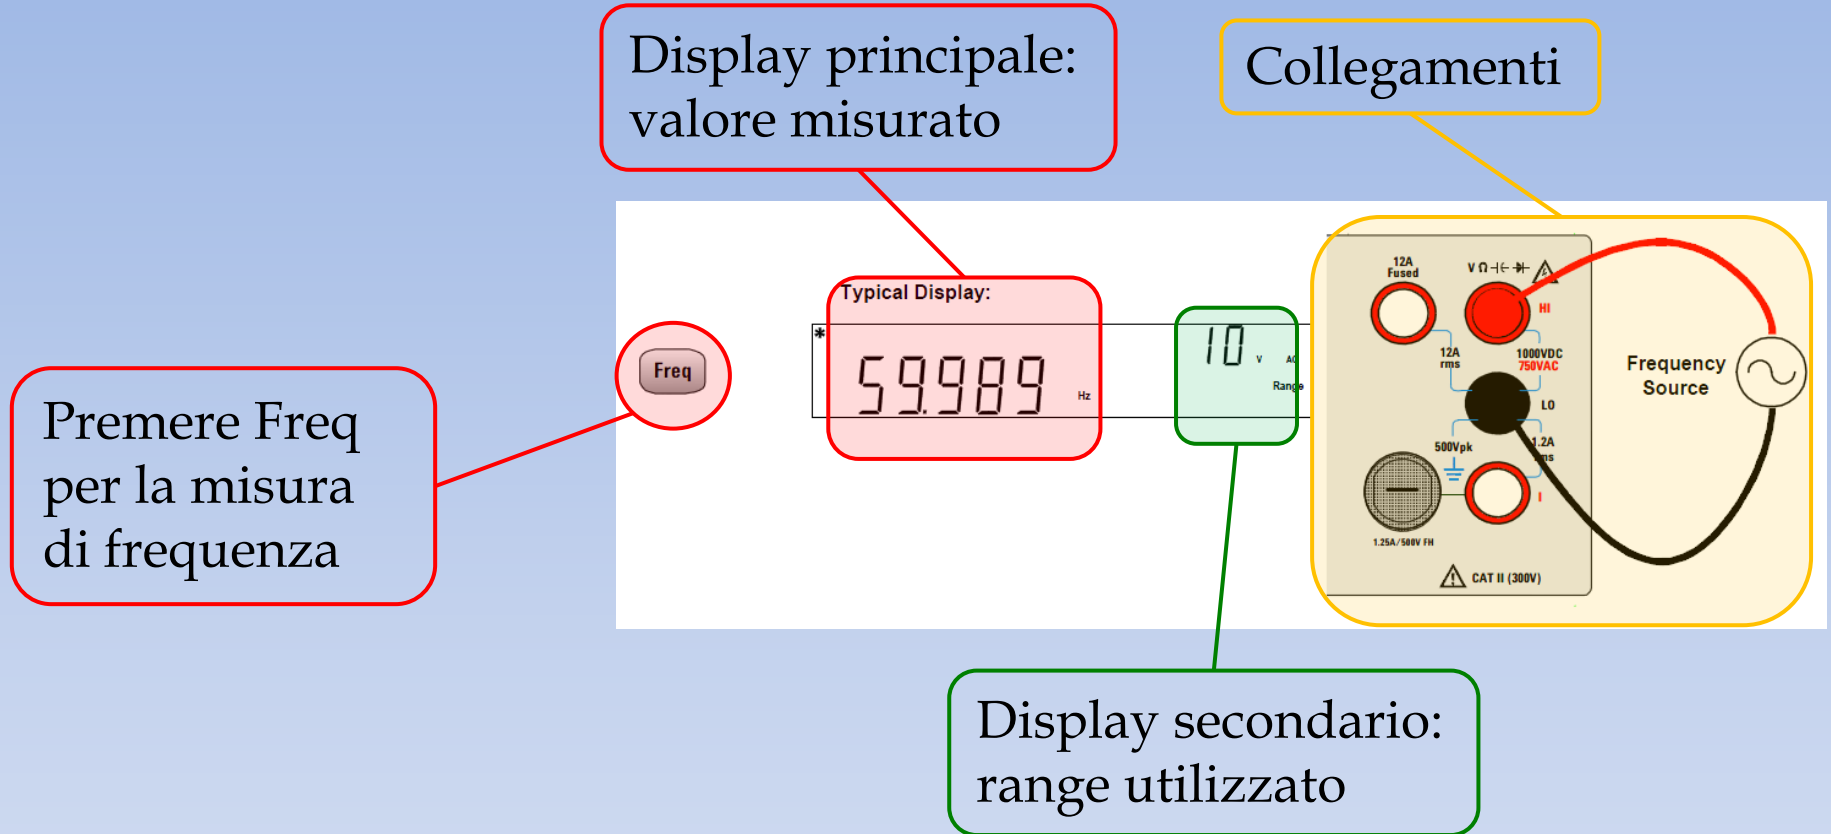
Display principale: valore misurato

Collegamenti

Premere Freq per la misura di frequenza

Freq

Typical Display:

*

59.989 Hz

10 V AC Range

12A Fused

V Ω ⊣⊢ ⊣▶⊢ ⚠

HI

12A rms

1000VDC 750VAC

LO

500Vpk

1.2A rms

I

1.25A/500V FH

⚠ CAT II (300V)

Frequency Source

Display secondario: range utilizzato